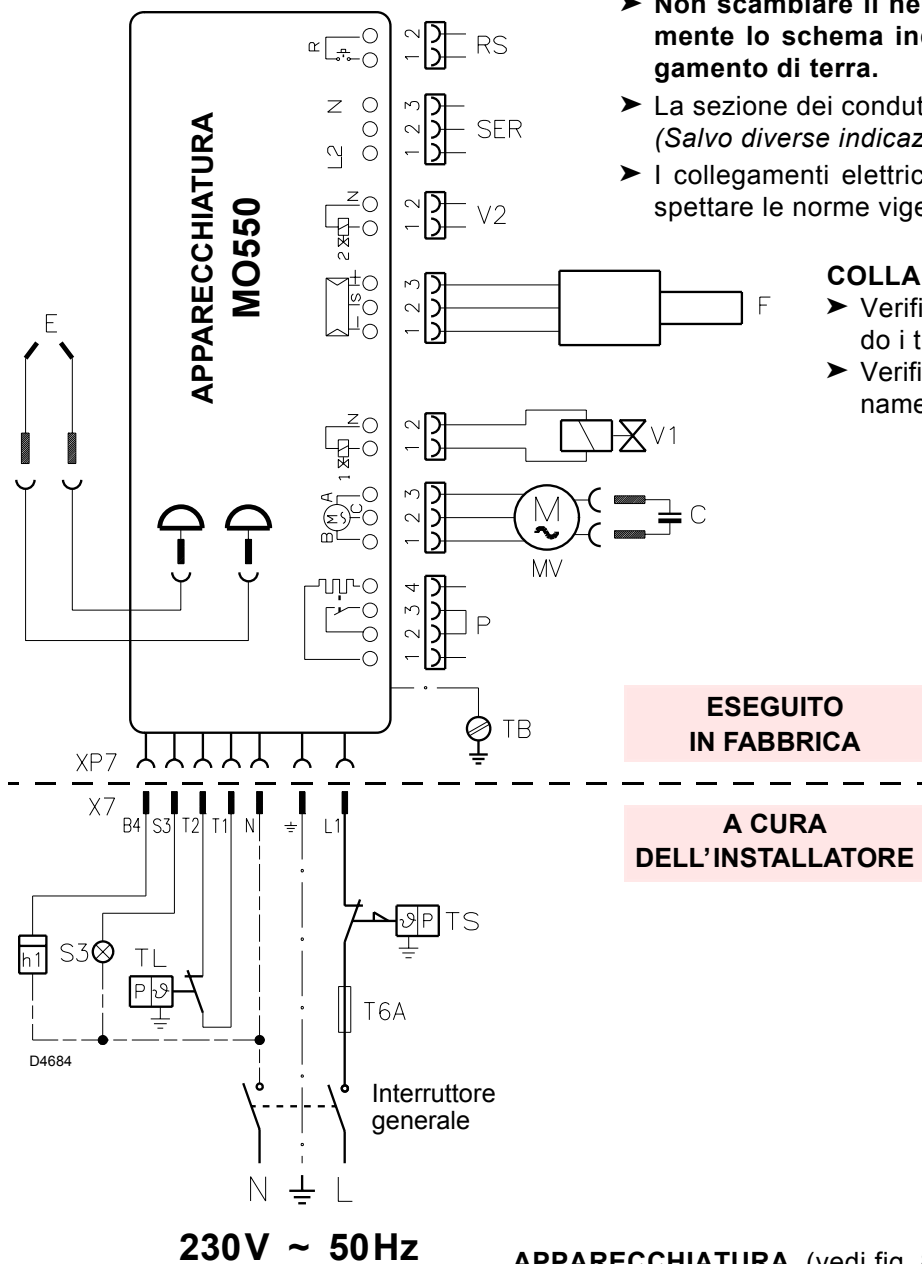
➤ Non scambiare il ne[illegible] mente lo schema in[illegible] gamento di terra.

➤ La sezione dei condut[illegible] (Salvo diverse indicaz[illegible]

➤ I collegamenti elettric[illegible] spettare le norme vige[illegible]

APPARECCHIATURA MO550

R
N
L2
N
2
SL
N
1
A
B
C

2 1 RS
3 2 1 SER
2 1 V2
3 2 1
F
2 1
V1
3 2 1
M
MV
C
4 3 2 1
P
TB

E

COLLA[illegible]
➤ Verifi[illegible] do i t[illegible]
➤ Verifi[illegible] name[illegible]

ESEGUITO IN FABBRICA

A CURA DELL'INSTALLATORE

XP7
X7
B4 S3 T2 T1 N ⏚ L1

h1
S3
TL
P
TS
P
T6A
D4684

Interruttore generale

N ⏚ L

230V ~ 50Hz

APPARECCHIATURA (vedi fig. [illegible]